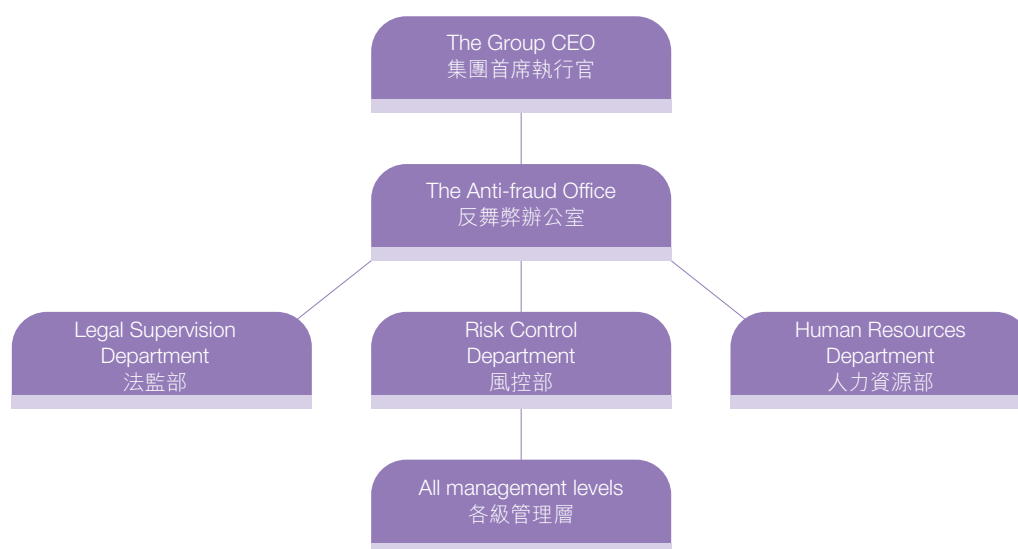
The Group CEO
集團首席執行官

The Anti-fraud Office
反舞弊辦公室

Legal Supervision Department
法監部

Risk Control Department
風控部

Human Resources Department
人力資源部

All management levels
各級管理層